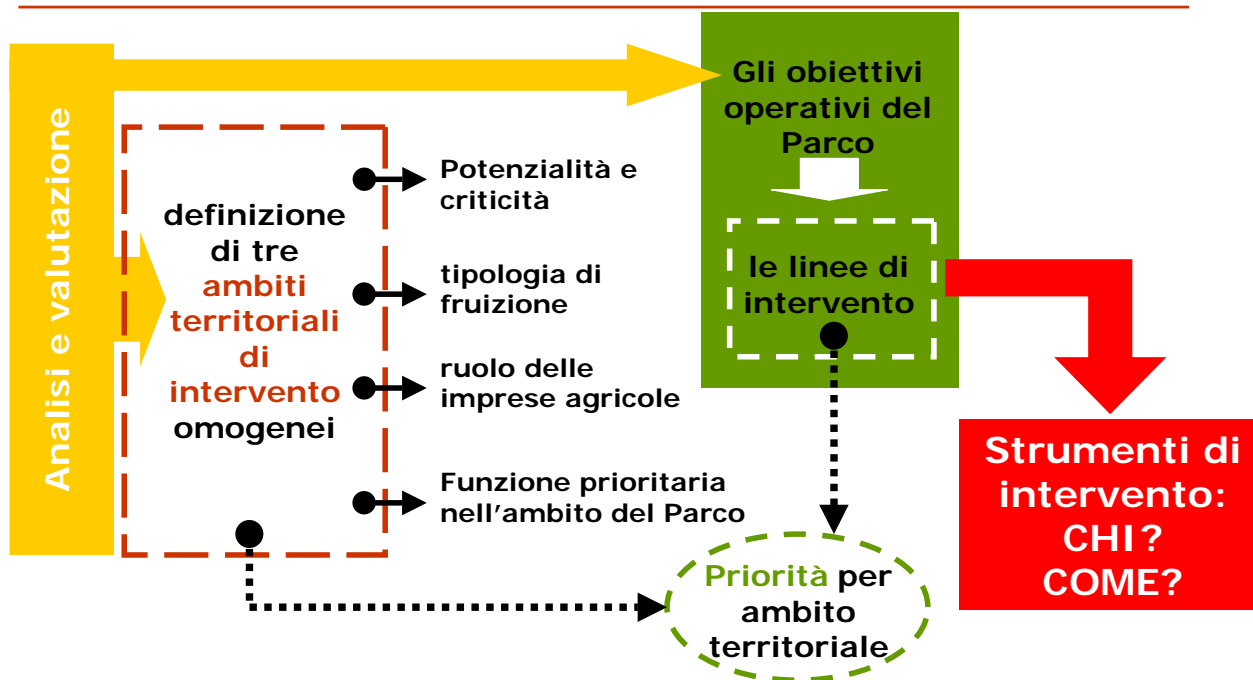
Analisi e valutazione

Gli obiettivi operativi del Parco

definizione di tre ambiti territoriali di intervento omogenei

Potenzialità e criticità

tipologia di fruizione

ruolo delle imprese agricole

Funzione prioritaria nell'ambito del Parco

le linee di intervento

Strumenti di intervento: CHI? COME?

Priorità per ambito territoriale